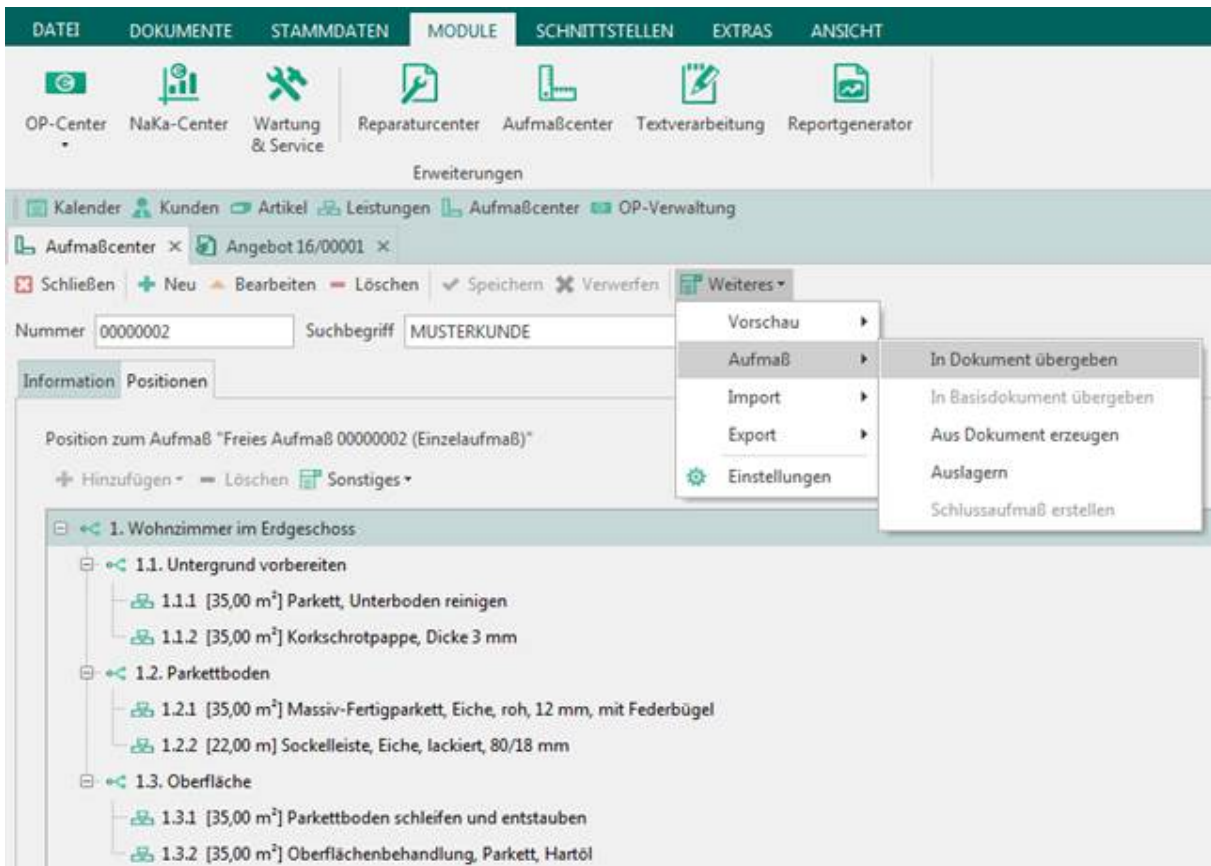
DATEI DOKUMENTE STAMMDATEN MODULE SCHNITTSTELLEN EXTRAS ANSICHT

OP-Center NaKa-Center Wartung & Service Reparaturcenter Aufmaßcenter Textverarbeitung Reportgenerator

Erweiterungen

Kalender Kunden Artikel Leistungen Aufmaßcenter OP-Verwaltung

Aufmaßcenter × Angebot 16/00001 ×

Schließen Neu Bearbeiten Löschen Speichern Verwerfen Weiteres

Nummer 00000002 Suchbegriff MUSTERKUNDE

Vorschau
Aufmaß
Import
Export
Einstellungen

In Dokument übergeben
In Basisdokument übergeben
Aus Dokument erzeugen
Auslagern
Schlussaufmaß erstellen

Information Positionen

Position zum Aufmaß "Freies Aufmaß 00000002 (Einzelaufmaß)"

Hinzufügen Löschen Sonstiges

1. Wohnzimmer im Erdgeschoss
1.1. Untergrund vorbereiten
1.1.1 [35,00 m²] Parkett, Unterboden reinigen
1.1.2 [35,00 m²] Korkschrotpappe, Dicke 3 mm
1.2. Parkettboden
1.2.1 [35,00 m²] Massiv-Fertigparkett, Eiche, roh, 12 mm, mit Federbügel
1.2.2 [22,00 m] Sockelleiste, Eiche, lackiert, 80/18 mm
1.3. Oberfläche
1.3.1 [35,00 m²] Parkettboden schleifen und entstauben
1.3.2 [35,00 m²] Oberflächenbehandlung, Parkett, Hartöl